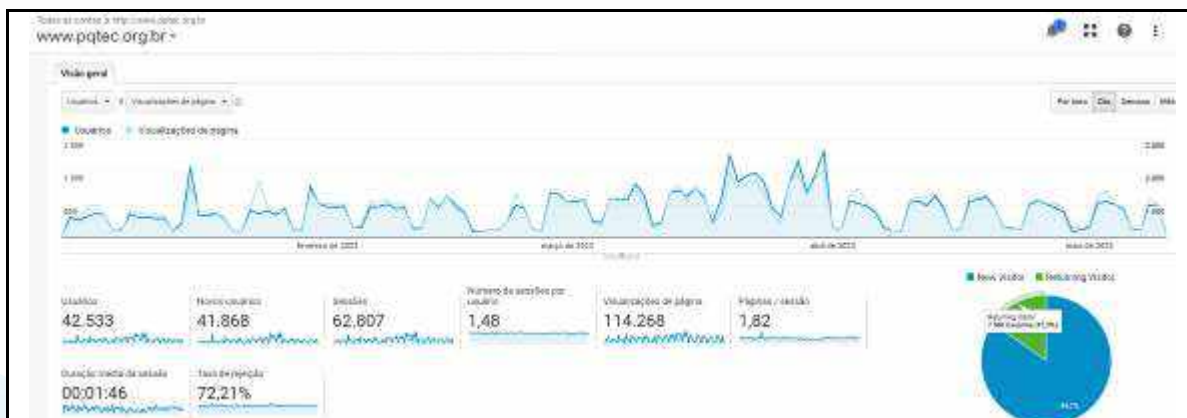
Todos os sites > http://www.pqtec.org.br
www.pqtec.org.br

Visão geral

Usuários ▾ X Visualizações de página ▾

Por hora Dia Semana Mês

● Usuários ● Visualizações de página

2.000
1.000
500

2.000
1.000

fevereiro de 2022
março de 2022
abril de 2022
maio de 2022

■ New Visitor ■ Returning Visitor

Usuários
42.533

Novos usuários
41.868

Sessões
62.807

Número de sessões por usuário
1,48

Visualizações de página
114.268

Páginas / sessão
1,82

Duração média da sessão
00:01:46

Taxa de rejeição
72,21%